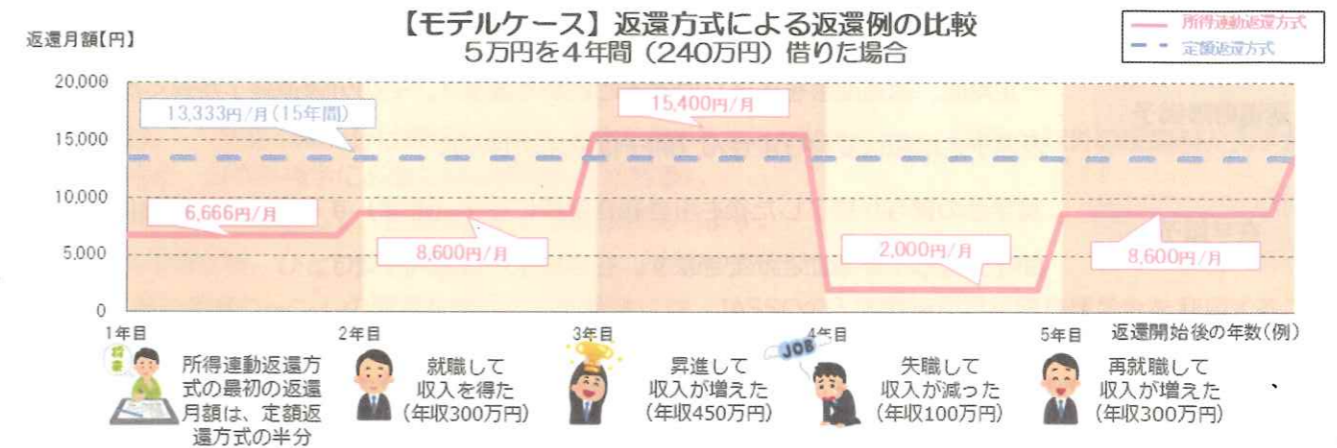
【モデルケース】返還方式による返還例の比較
5万円を4年間（240万円）借りた場合

所得連動返還方式
定額返還方式

返還月額【円】

20,000
15,000
10,000
5,000
0

13,333円/月（15年間）
15,400円/月
6,666円/月
8,600円/月
2,000円/月
8,600円/月

1年目
2年目
3年目
4年目
5年目
返還開始後の年数（例）

所得連動返還方式の最初の返還月額は、定額返還方式の半分

就職して収入を得た（年収300万円）

昇進して収入が増えた（年収450万円）

JOB
失職して収入が減った（年収100万円）

再就職して収入が増えた（年収300万円）